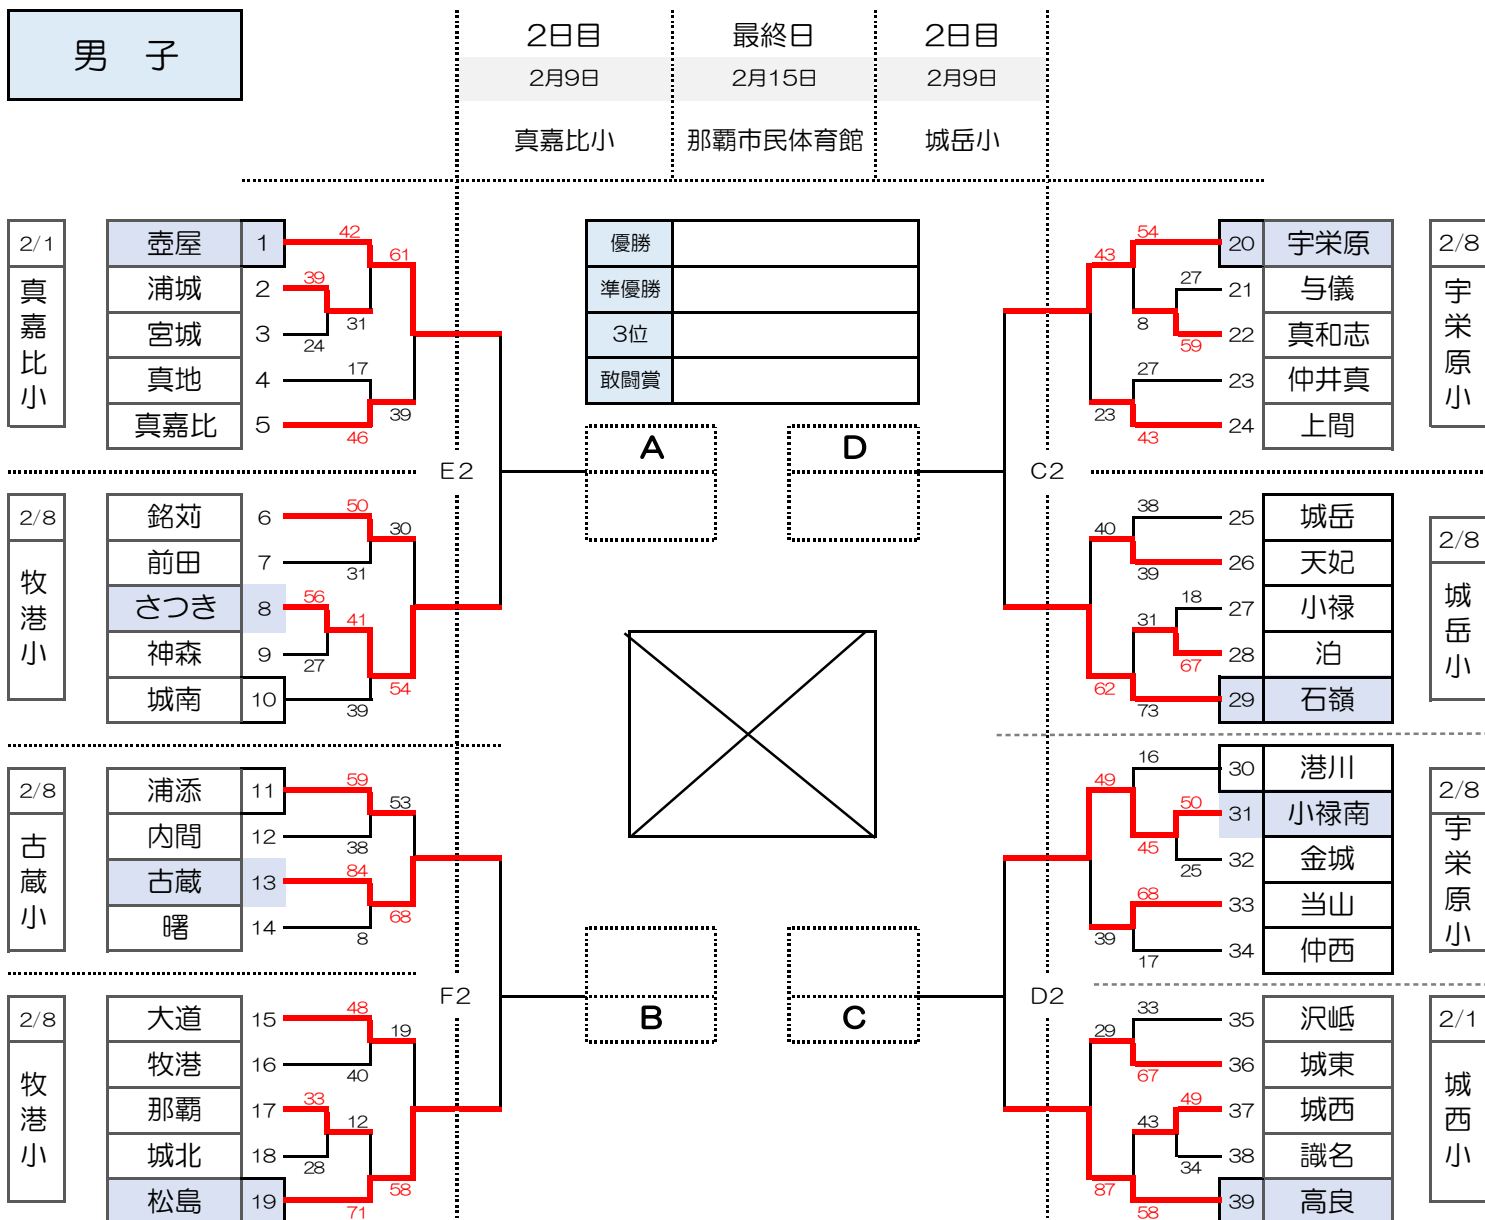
男　子

2日目
2月9日
真嘉比小

最終日
2月15日
那覇市民体育館

2日目
2月9日
城岳小

| 優勝 | |
|---|---|
| 準優勝 | |
| 3位 | |
| 敢闘賞 | |

2/1
真嘉比小

壺屋 1
浦城 2
宮城 3
真地 4
真嘉比 5

42 61
39 31
24
17
39
46

E2

2/8
牧港小

銘苅 6
前田 7
さつき 8
神森 9
城南 10

50 30
31
56 41
27
54
39

2/8
古蔵小

浦添 11
内間 12
古蔵 13
曙 14

59 53
38
84
68
8

F2

2/8
牧港小

大道 15
牧港 16
那覇 17
城北 18
松島 19

48 19
40
33 12
28
58
71

A
D
B
C

2/8
宇栄原小

20 宇栄原
21 与儀
22 真和志
23 仲井真
24 上間

54 43
27
8
59
27
23
43

C2

2/8
城岳小

25 城岳
26 天妃
27 小禄
28 泊
29 石嶺

38 40
39
18
31
67
62
73

2/8
宇栄原小

30 港川
31 小禄南
32 金城
33 当山
34 仲西

16
49
50
45
25
68
39
17

D2

2/1
城西小

35 沢岻
36 城東
37 城西
38 識名
39 高良

33
29
67
49
43
34
87
58